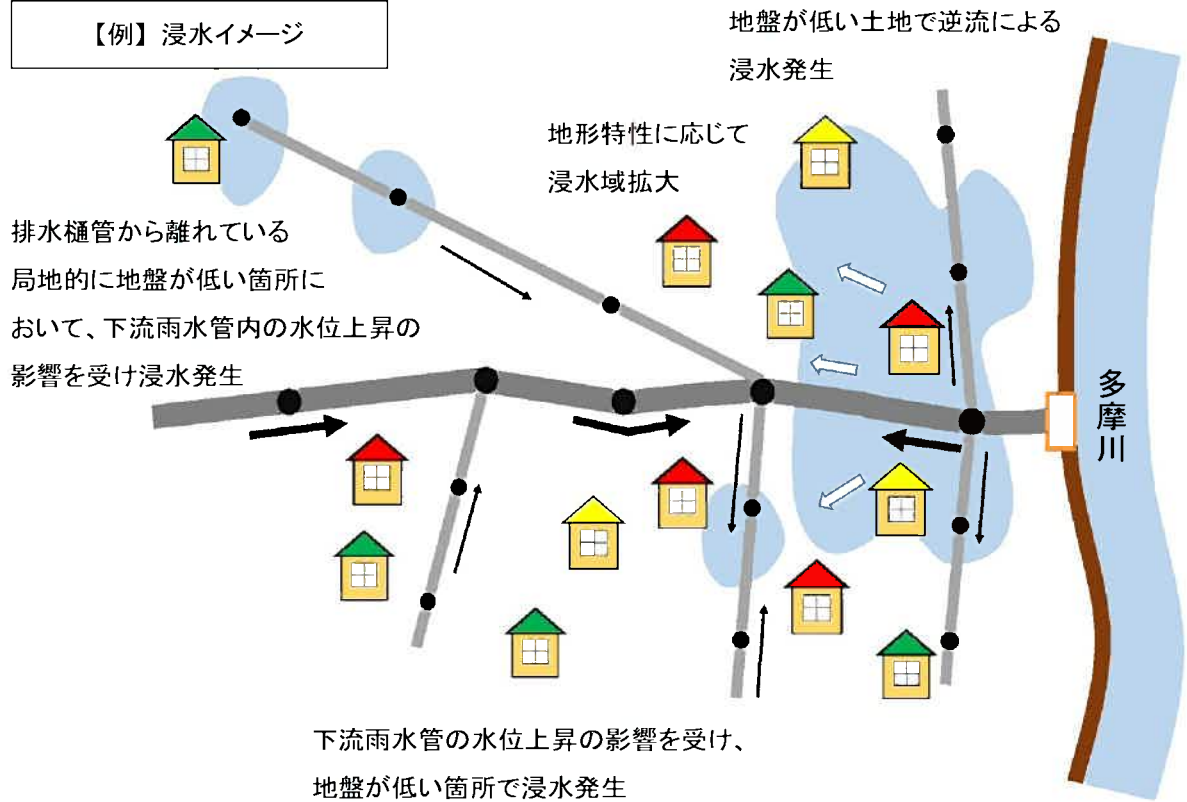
【例】浸水イメージ

地盤が低い土地で逆流による浸水発生

地形特性に応じて浸水域拡大

排水樋管から離れている局地的に地盤が低い箇所において、下流雨水管内の水位上昇の影響を受け浸水発生

多摩川

下流雨水管の水位上昇の影響を受け、地盤が低い箇所で浸水発生